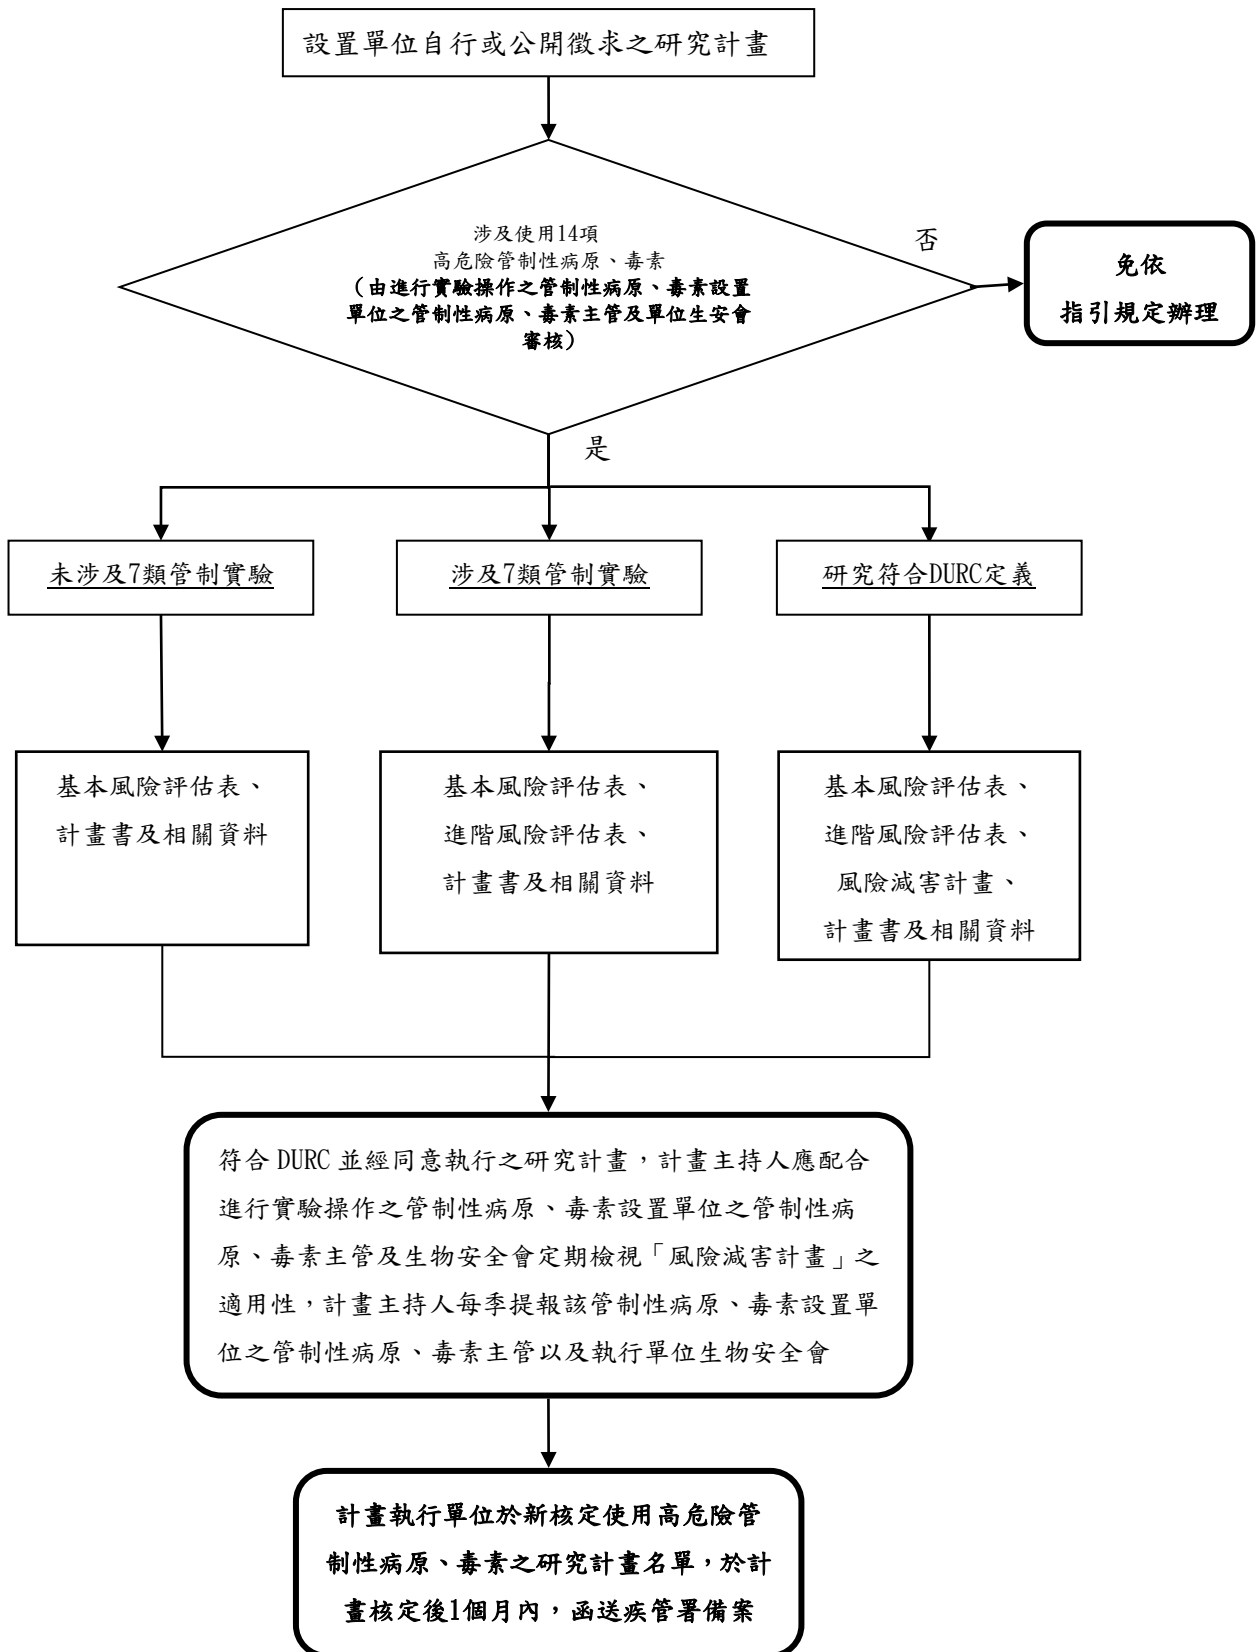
設置單位自行或公開徵求之研究計畫

涉及使用14項
高危險管制性病原、毒素
（由進行實驗操作之管制性病原、毒素設置單位之管制性病原、毒素主管及單位生安會審核）

否

免依
指引規定辦理

是

未涉及7類管制實驗

涉及7類管制實驗

研究符合DURC定義

基本風險評估表、
計畫書及相關資料

基本風險評估表、
進階風險評估表、
計畫書及相關資料

基本風險評估表、
進階風險評估表、
風險減害計畫、
計畫書及相關資料

符合 DURC 並經同意執行之研究計畫，計畫主持人應配合進行實驗操作之管制性病原、毒素設置單位之管制性病原、毒素主管及生物安全會定期檢視「風險減害計畫」之適用性，計畫主持人每季提報該管制性病原、毒素設置單位之管制性病原、毒素主管以及執行單位生物安全會

計畫執行單位於新核定使用高危險管制性病原、毒素之研究計畫名單，於計畫核定後1個月內，函送疾管署備案